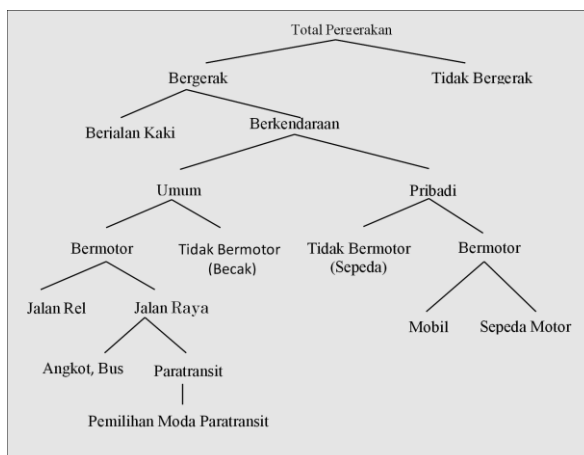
Total Pergerakan

Bergerak

Tidak Bergerak

Berialan Kaki

Berkendaraan

Umum

Pribadi

Bermotor

Tidak Bermotor (Becak)

Tidak Bermotor (Sepeda)

Bermotor

Jalan Rel

Jalan Raya

Mobil

Sepeda Motor

Angkot, Bus

Paratransit

Pemilihan Moda Paratransit